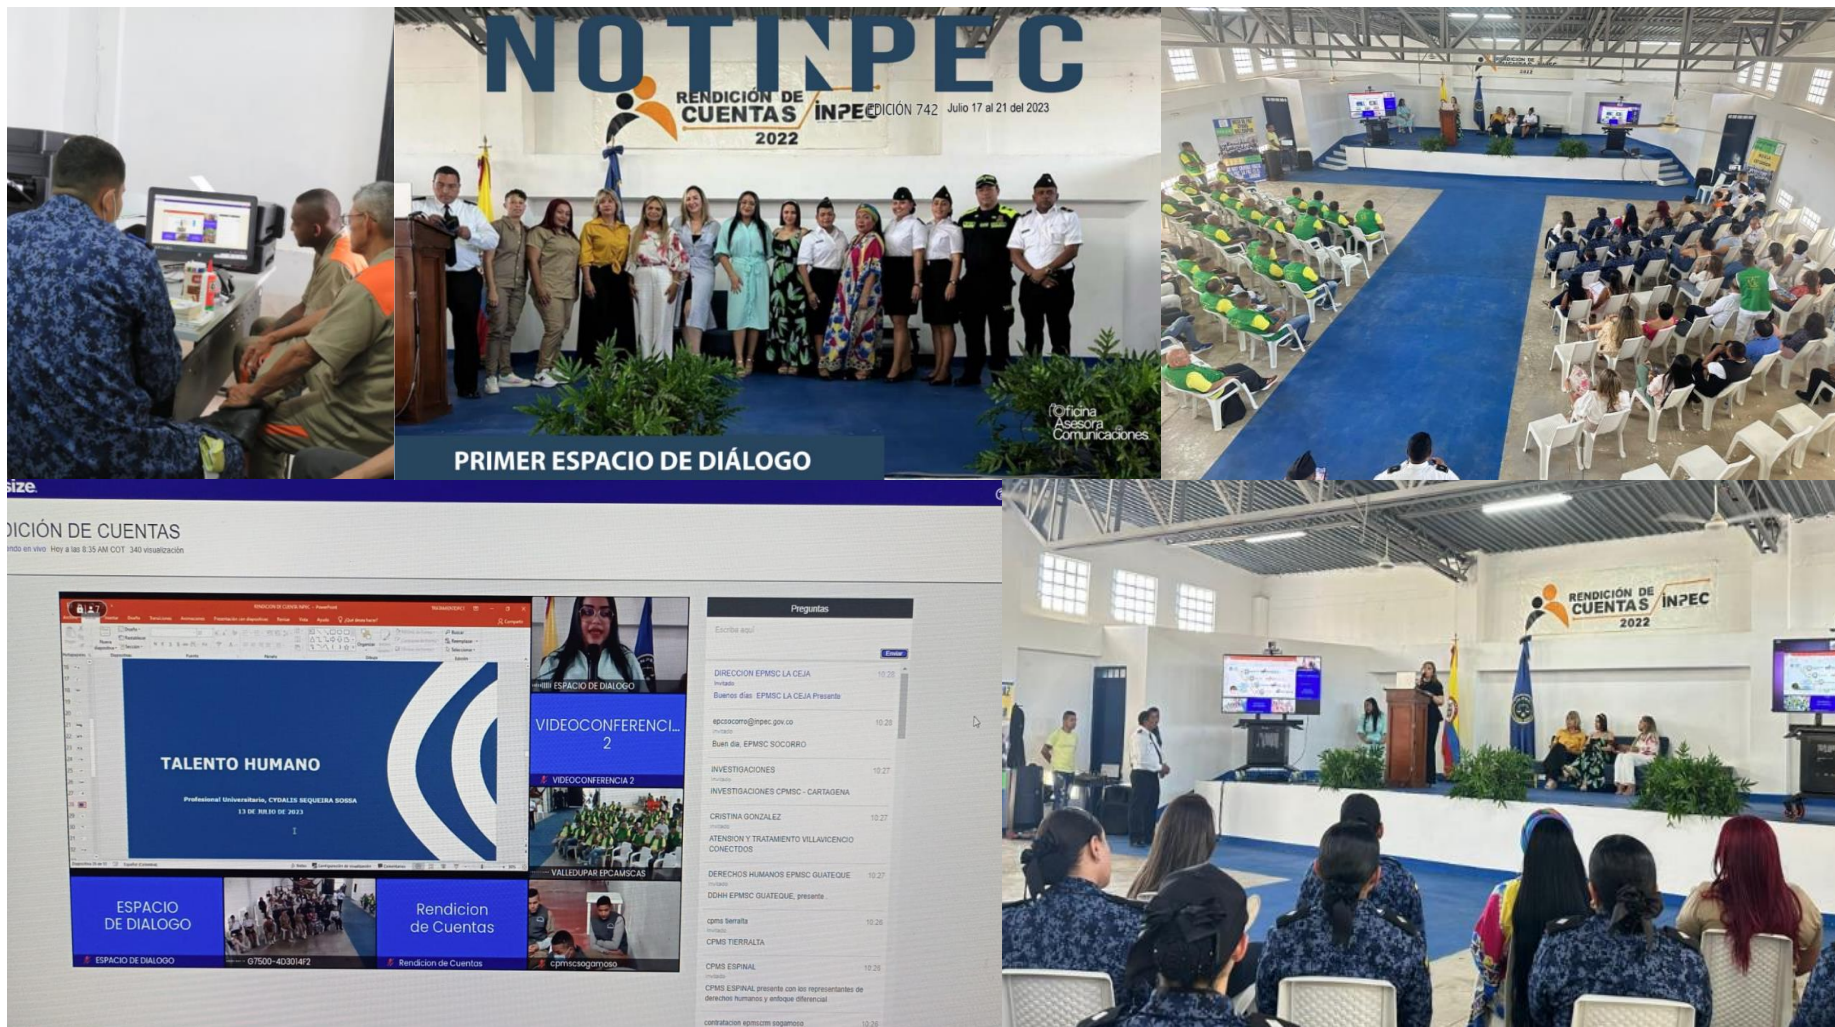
NOTINPEC

RENDICIÓN DE CUENTAS INPEC 2022

EDICIÓN 742 Julio 17 al 21 del 2023

Oficina Asesora Comunicaciones

PRIMER ESPACIO DE DIÁLOGO

RENDICIÓN DE CUENTAS INPEC 2022

size

DICIÓN DE CUENTAS
ndo en vivo Hoy a las 8:35 AM COT 340 visualización

TALENTO HUMANO

Profesional Universitario, CYDALIS SEQUEIRA SOSSA
13 DE JULIO DE 2023

ESPACIO DE DIALOGO

VIDEOCONFERENCI... 2

VIDEOCONFERENCIA 2

VALLEDUPAR EPCAMSCAS

ESPACIO DE DIALOGO

ESPACIO DE DIALOGO

G7500-4D3014F2

Rendicion de Cuentas

Rendicion de Cuentas

cpmscsogamoso

Preguntas

Escribe aquí

Enviar

DIRECCION EPMSC LA CEJA 10:28
Invitado
Buenos días EPMSC LA CEJA Presente

epcsocorro@inpec.gov.co 10:28
Invitado
Buen día, EPMSC SOCORRO

INVESTIGACIONES 10:27
Invitado
INVESTIGACIONES CPMSC - CARTAGENA

CRISTINA GONZALEZ 10:27
Invitado
ATENSION Y TRATAMIENTO VILLAVICENCIO CONECTDOS

DERECHOS HUMANOS EPMSC GUATEQUE 10:27
Invitado
DDHH EPMSC GUATEQUE, presente

cpms tierralta 10:26
Invitado
CPMS TIERRALTA

CPMS ESPINAL 10:26
Invitado
CPMS ESPINAL presente con los representantes de derechos humanos y enfoque diferencial

contratacion epmscrm sogamoso 10:24